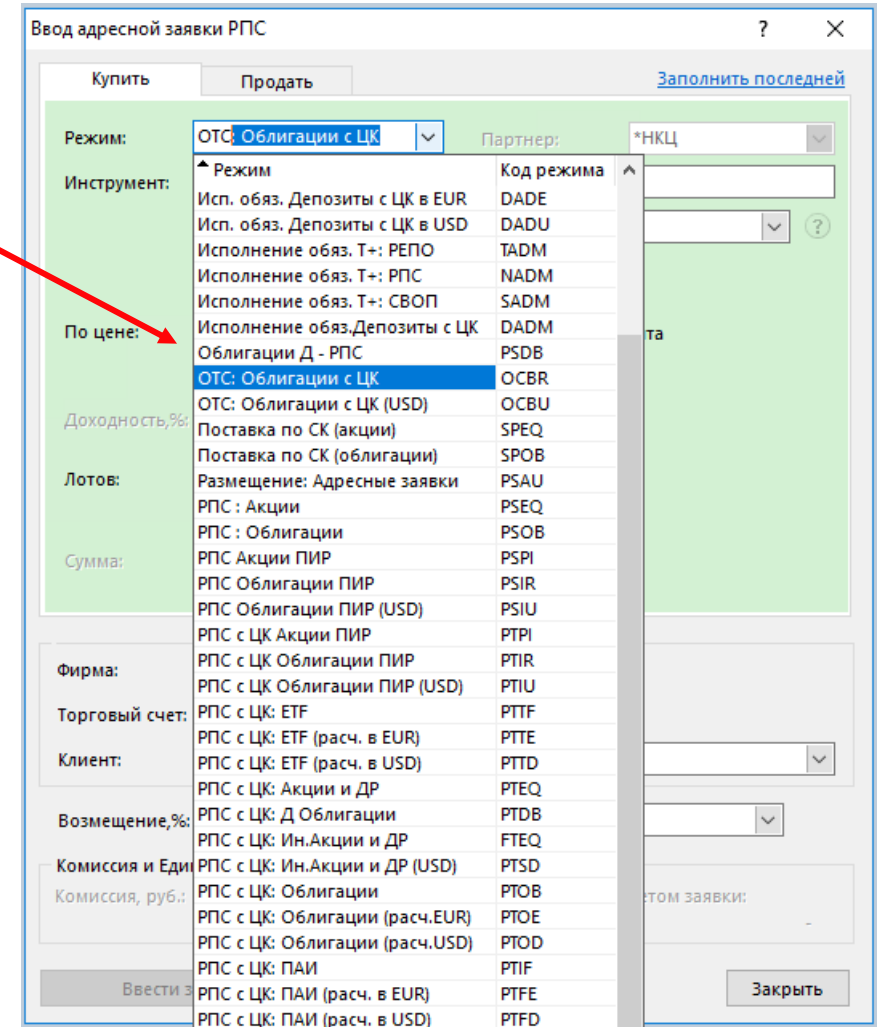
Ввод адресной заявки РПС ? X

Купить Продать Заполнить последней

Режим: ОТС: Облигации с ЦК Партнер: *НКЦ

Инструмент:

По цене: та

Доходность,%:

Лотов:

Сумма:

| Режим | Код режима |
|---|---|
| Исп. обяз. Депозиты с ЦК в EUR | DADE |
| Исп. обяз. Депозиты с ЦК в USD | DADU |
| Исполнение обяз. Т+: РЕПО | TADM |
| Исполнение обяз. Т+: РПС | NADM |
| Исполнение обяз. Т+: СВОП | SADM |
| Исполнение обяз.Депозиты с ЦК | DADM |
| Облигации Д - РПС | PSDB |
| ОТС: Облигации с ЦК | OCBR |
| ОТС: Облигации с ЦК (USD) | OCBU |
| Поставка по СК (акции) | SPEQ |
| Поставка по СК (облигации) | SPOB |
| Размещение: Адресные заявки | PSAU |
| РПС : Акции | PSEQ |
| РПС : Облигации | PSOB |
| РПС Акции ПИР | PSPI |
| РПС Облигации ПИР | PSIR |
| РПС Облигации ПИР (USD) | PSIU |
| РПС с ЦК Акции ПИР | PTPI |
| РПС с ЦК Облигации ПИР | PTIR |
| РПС с ЦК Облигации ПИР (USD) | PTIU |
| РПС с ЦК: ETF | PTTF |
| РПС с ЦК: ETF (расч. в EUR) | PTTE |
| РПС с ЦК: ETF (расч. в USD) | PTTD |
| РПС с ЦК: Акции и ДР | PTEQ |
| РПС с ЦК: Д Облигации | PTDB |
| РПС с ЦК: Ин.Акции и ДР | FTEQ |
| РПС с ЦК: Ин.Акции и ДР (USD) | PTSD |
| РПС с ЦК: Облигации | PTOB |
| РПС с ЦК: Облигации (расч.EUR) | PTOE |
| РПС с ЦК: Облигации (расч.USD) | PTOD |
| РПС с ЦК: ПАИ | PTIF |
| РПС с ЦК: ПАИ (расч. в EUR) | PTFE |
| РПС с ЦК: ПАИ (расч. в USD) | PTFD |

Фирма:

Торговый счет:

Клиент:

Возмещение,%:

Комиссия и Еди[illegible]

Комиссия, руб.:

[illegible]том заявки:

-

Ввести з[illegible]

Закрыть